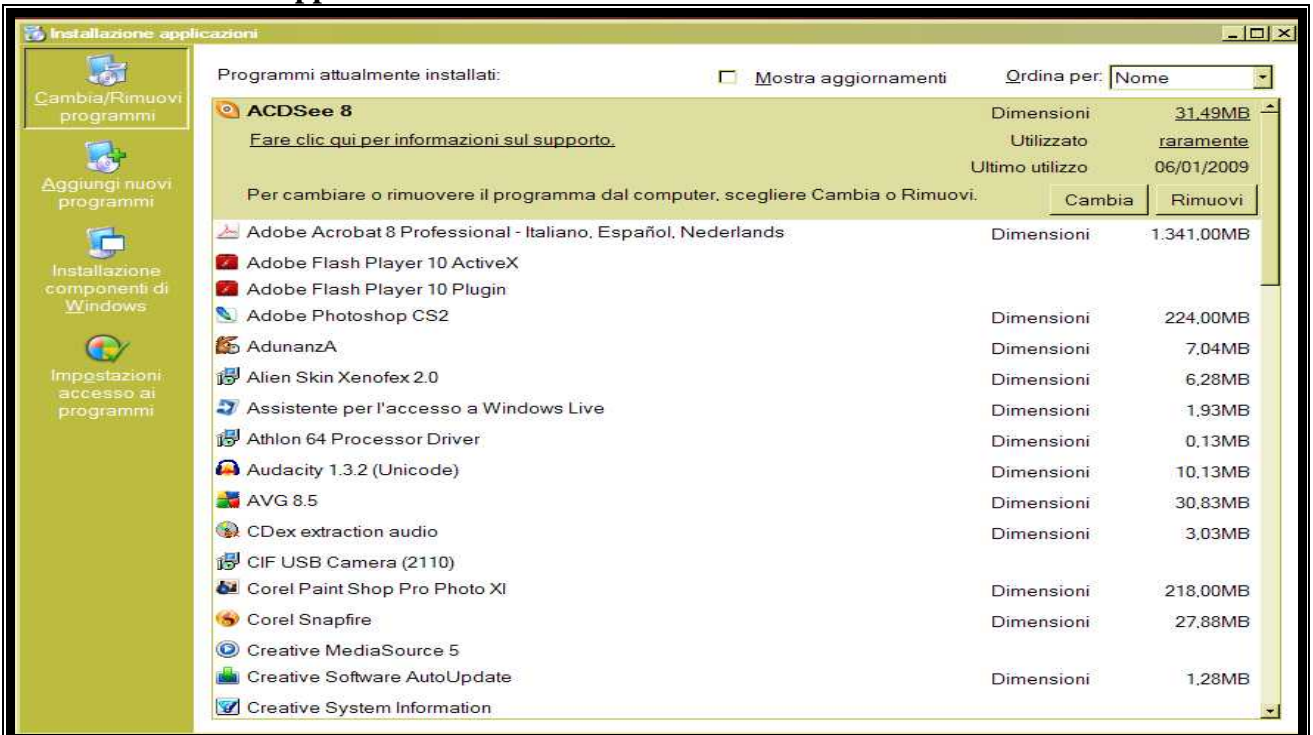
Installazione applicazioni

Cambia/Rimuovi programmi

Aggiungi nuovi programmi

Installazione componenti di Windows

Impostazioni accesso ai programmi

Programmi attualmente installati:

Mostra aggiornamenti

Ordina per: Nome

| | | |
|---|---|---|
| ACDSee 8 | Dimensioni | 31,49MB |
| Fare clic qui per informazioni sul supporto. | Utilizzato | raramente |
| | Ultimo utilizzo | 06/01/2009 |
| Per cambiare o rimuovere il programma dal computer, scegliere Cambia o Rimuovi. | Cambia | Rimuovi |
| Adobe Acrobat 8 Professional - Italiano, Español, Nederlands | Dimensioni | 1.341,00MB |
| Adobe Flash Player 10 ActiveX | | |
| Adobe Flash Player 10 Plugin | | |
| Adobe Photoshop CS2 | Dimensioni | 224,00MB |
| AdunanzA | Dimensioni | 7,04MB |
| Alien Skin Xenofex 2.0 | Dimensioni | 6,28MB |
| Assistente per l'accesso a Windows Live | Dimensioni | 1,93MB |
| Athlon 64 Processor Driver | Dimensioni | 0,13MB |
| Audacity 1.3.2 (Unicode) | Dimensioni | 10,13MB |
| AVG 8.5 | Dimensioni | 30,83MB |
| CDex extraction audio | Dimensioni | 3,03MB |
| CIF USB Camera (2110) | | |
| Corel Paint Shop Pro Photo XI | Dimensioni | 218,00MB |
| Corel Snapfire | Dimensioni | 27,88MB |
| Creative MediaSource 5 | | |
| Creative Software AutoUpdate | Dimensioni | 1,28MB |
| Creative System Information | | |